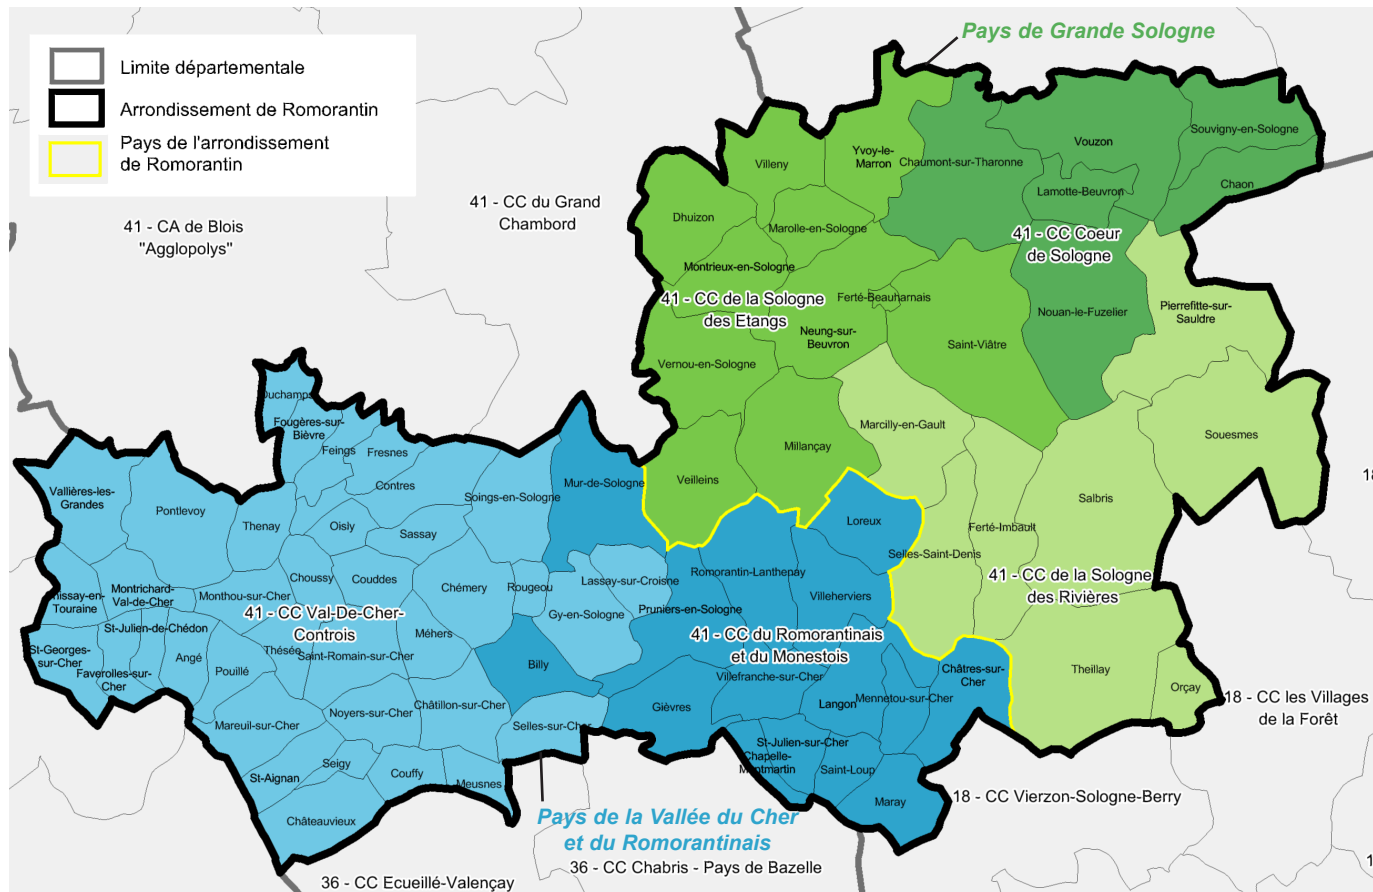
Limite départementale
Arrondissement de Romorantin
Pays de l'arrondissement de Romorantin

Pays de Grande Sologne

41 - CA de Blois "Agglopolys"

41 - CC du Grand Chambord

Villeny
Yvoy-le-Marron
Chaumont-sur-Tharonne
Vouzon
Souvigny-en-Sologne
Chaon
Lamotte-Beuvron
Dhuizon
Marolle-en-Sologne
41 - CC Coeur de Sologne
Montrieux-en-Sologne
41 - CC de la Sologne des Etangs
Ferté-Beauharnais
Pierrefitte-sur-Sauldre
Nouan-le-Fuzelier
Neung-sur-Beuvron
Saint-Viâtre
Vernou-en-Sologne
Marcilly-en-Gault
Souesmes
Millançay
Veilleins
Salbris
Mur-de-Sologne
Loreux
Ferté-Imbault
Selles-Saint-Denis
41 - CC de la Sologne des Rivières
Romorantin-Lanthenay
Villeherviers
Pruniers-en-Sologne
41 - CC du Romorantinais et du Monestois
Theillay
Châtres-sur-Cher
Orçay
Villefranche-sur-Cher
Langon
Mennetou-sur-Cher
Gièvres
St-Julien-sur-Cher
Chapelle-Montmartin
Saint-Loup
Maray

Ouchamps
Fougères-sur-Bièvre
Feings
Fresnes
Vallières-les-Grandes
Pontlevoy
Contres
Soings-en-Sologne
Thenay
Oisly
Sassay
Choussy
Couddes
Chémery
Rougeou
Lassay-sur-Croisne
Montrichard-Val-de-Cher
Monthou-sur-Cher
Chissay-en-Touraine
41 - CC Val-De-Cher-Controis
Gy-en-Sologne
St-Julien-de-Chédon
Méhers
St-Georges-sur-Cher
Thésée
Saint-Romain-sur-Cher
Billy
Angé
Faverolles-sur-Cher
Pouillé
Châtillon-sur-Cher
Mareuil-sur-Cher
Noyers-sur-Cher
Selles-sur-Cher
Seigy
St-Aignan
Couffy
Meusnes
Châteauvieux

Pays de la Vallée du Cher et du Romorantinais

18 - CC les Villages de la Forêt
18 - CC Vierzon-Sologne-Berry
36 - CC Chabris - Pays de Bazelle
36 - CC Ecueillé-Valençay
18
1